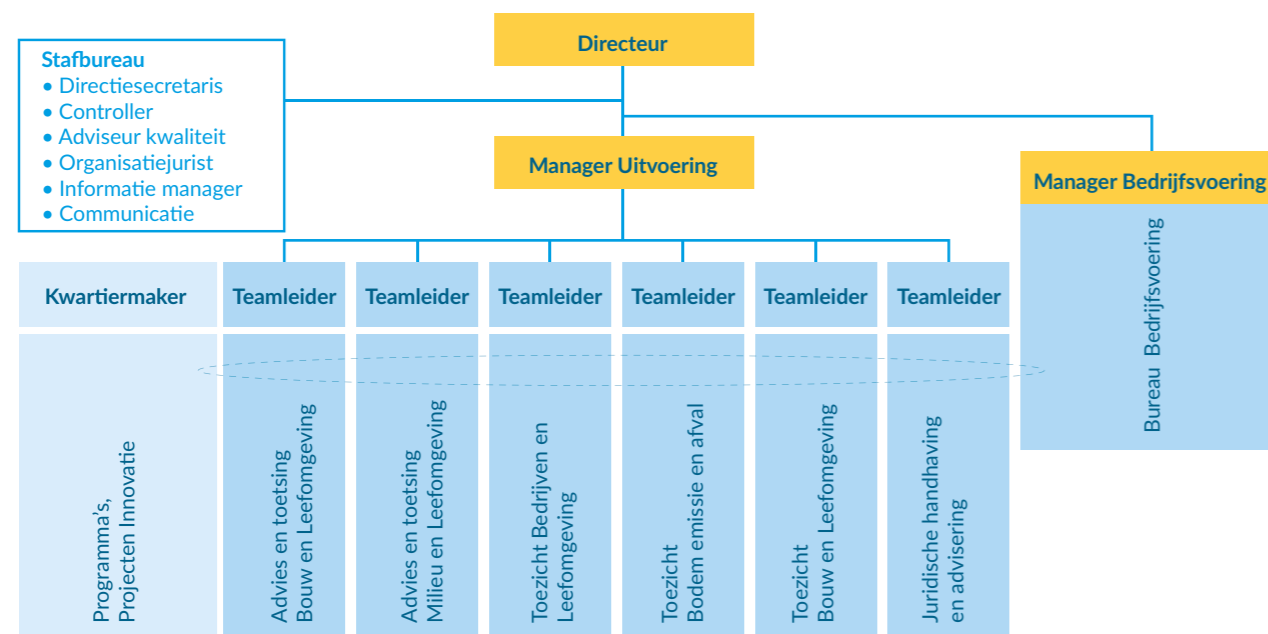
Stafbureau
• Directiesecretaris
• Controller
• Adviseur kwaliteit
• Organisatiejurist
• Informatie manager
• Communicatie

Directeur

Manager Uitvoering

Manager Bedrijfsvoering

Bureau Bedrijfsvoering

Kwartiermaker

Teamleider

Teamleider

Teamleider

Teamleider

Teamleider

Teamleider

Programma's, Projecten Innovatie

Advies en toetsing Bouw en Leefomgeving

Advies en toetsing Milieu en Leefomgeving

Toezicht Bedrijven en Leefomgeving

Toezicht Bodem emissie en afval

Toezicht Bouw en Leefomgeving

Juridische handhaving en advisering